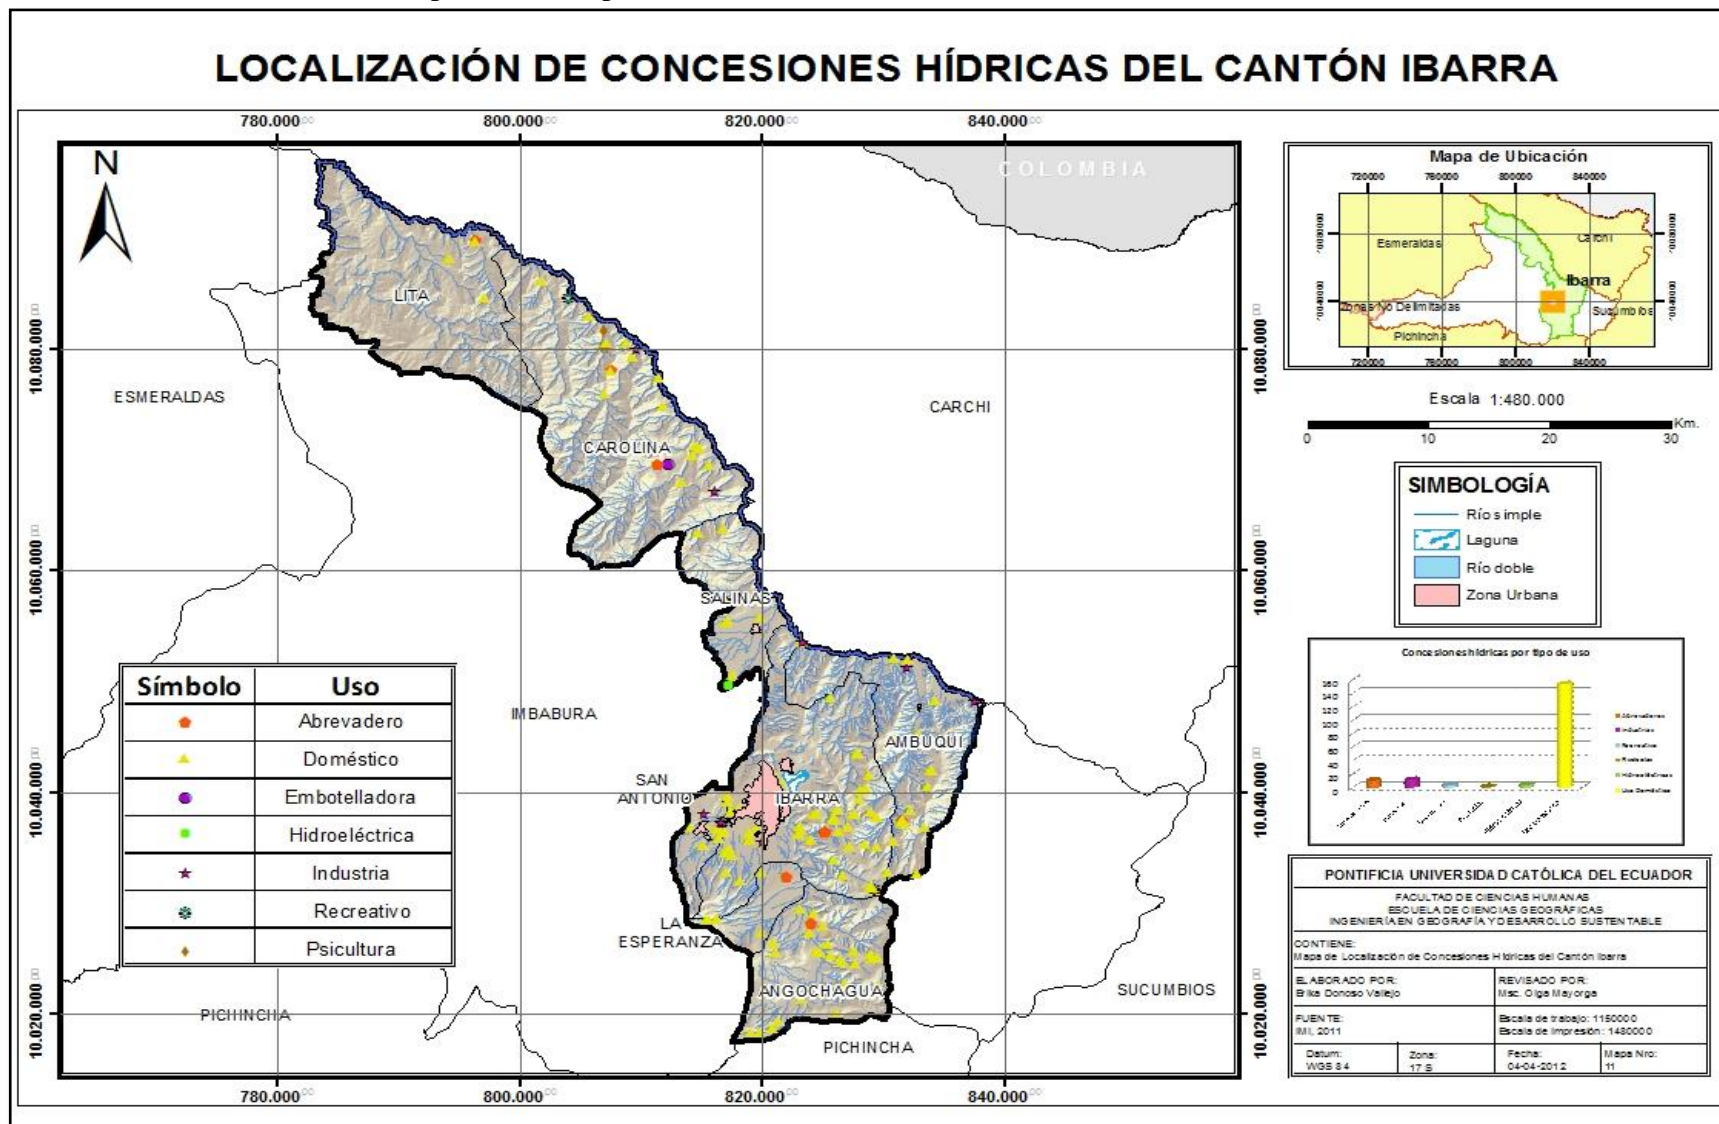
LOCALIZACIÓN DE CONCESIONES HÍDRICAS DEL CANTÓN IBARRA

780.000 800.000 820.000 840.000

N

COLOMBIA

LITA

ESMERALDAS

CARCHI

CAROLINA

SALINAS

IMBABURA

AMBUQUI

SAN ANTONIO

IBARRA

LA ESPERANZA

ANGOCHAGUA

PICHINCHA

SUCUMBIOS

PICHINCHA

10.080.000
10.060.000
10.040.000
10.020.000

| Símbolo | Uso |
|---|---|
| | Abrevadero |
| | Doméstico |
| | Embotelladora |
| | Hidroeléctrica |
| | Industria |
| | Recreativo |
| | Psicultura |

Mapa de Ubicación
720000 760000 800000 840000
Esmeraldas
Carchi
Ibarra
Zonas No Delimitadas
Sucumbios
Pichincha

Escala 1:480.000
0 10 20 30 Km.

SIMBOLOGÍA
Río simple
Laguna
Río doble
Zona Urbana

Concesiones hídricas por tipo de uso
160 140 120 100 80 60 40 20 0
Abrevadero
Industria
Recreativo
Psicultura
Hidroeléctrica
Uso Doméstico

PONTIFICIA UNIVERSIDAD CATÓLICA DEL ECUADOR
FACULTAD DE CIENCIAS HUMANAS
ESCUELA DE CIENCIAS GEOGRÁFICAS
INGENIERÍA EN GEOGRAFÍA Y DESARROLLO SUSTENTABLE
CONTIENE:
Mapa de Localización de Concesiones Hídricas del Cantón Ibarra
ELABORADO POR:
Erika Donoso Vallejo
REVISADO POR:
Msc. Olga Mayorga
FUENTE:
IMI, 2011
Escala de trabajo: 1:50000
Escala de impresión: 1:480000
Datum:
WGS 84
Zona:
17 S
Fecha:
04-04-2012
Mapa Nro:
11